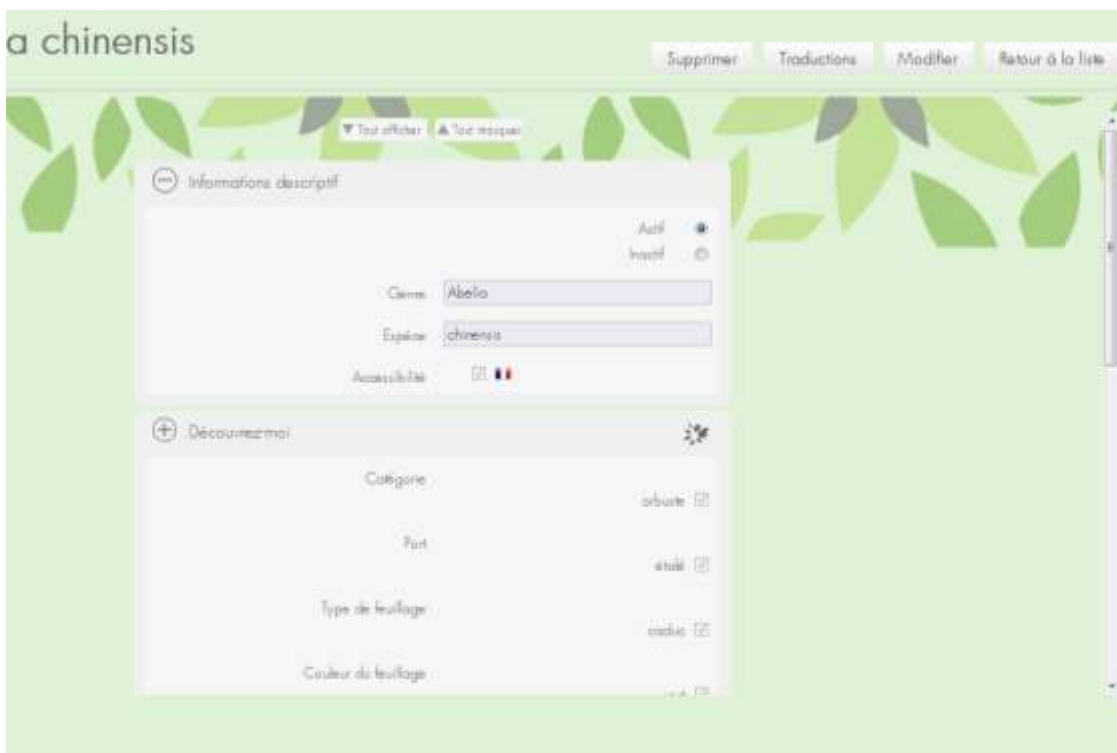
a chinensis

Supprimer Traductions Modifier Retour à la liste

▼Tout afficher ▲Tout masquer

Informations descriptif

Actif
Inactif

Genre Abelia

Espèce chinensis

Accessibilité

Découvrez-moi

Catégorie arbuste

Port étalé

Type de feuillage caduc

Couleur du feuillage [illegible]